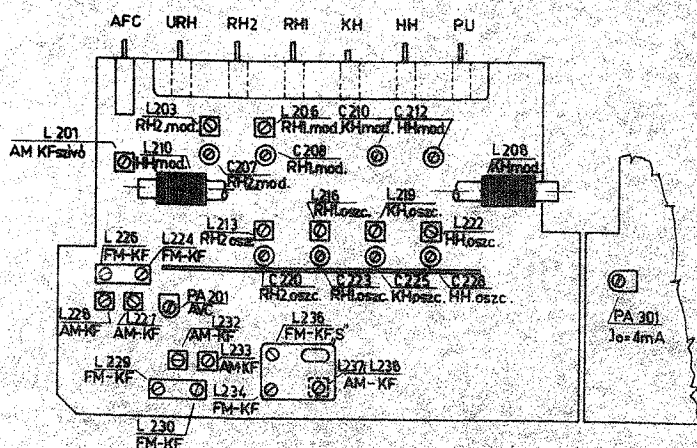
AFC URH RH2 RHI KH HH PU

L 201
AM KFszívó

L203
RH2 mod.

L 206
RHI mod.

C 210
KH mod.

C 212
HH mod.

L 210
HH mod.

C 208
RHI mod.

C207
RH2 mod.

L 208
KH mod.

L216
RHI oszc.

L219
KH oszc.

L213
RH2 oszc.

L 222
HH oszc.

L 226
FM-KF

L224
FM-KF

C 220
RH2 oszc.

C 223
RHI oszc.

C225
KH oszc.

C 228
HH oszc.

L 228
AM-KF

L 227
AM-KF

PA 201
AVC

L232
AM-KF

L 236
FM-KFS

L233
AM KF

L237; L238
AM-KF

L 229
FM-KF

L 234
FM-KF

L 230
FM-KF

PA 301
Io=4mA